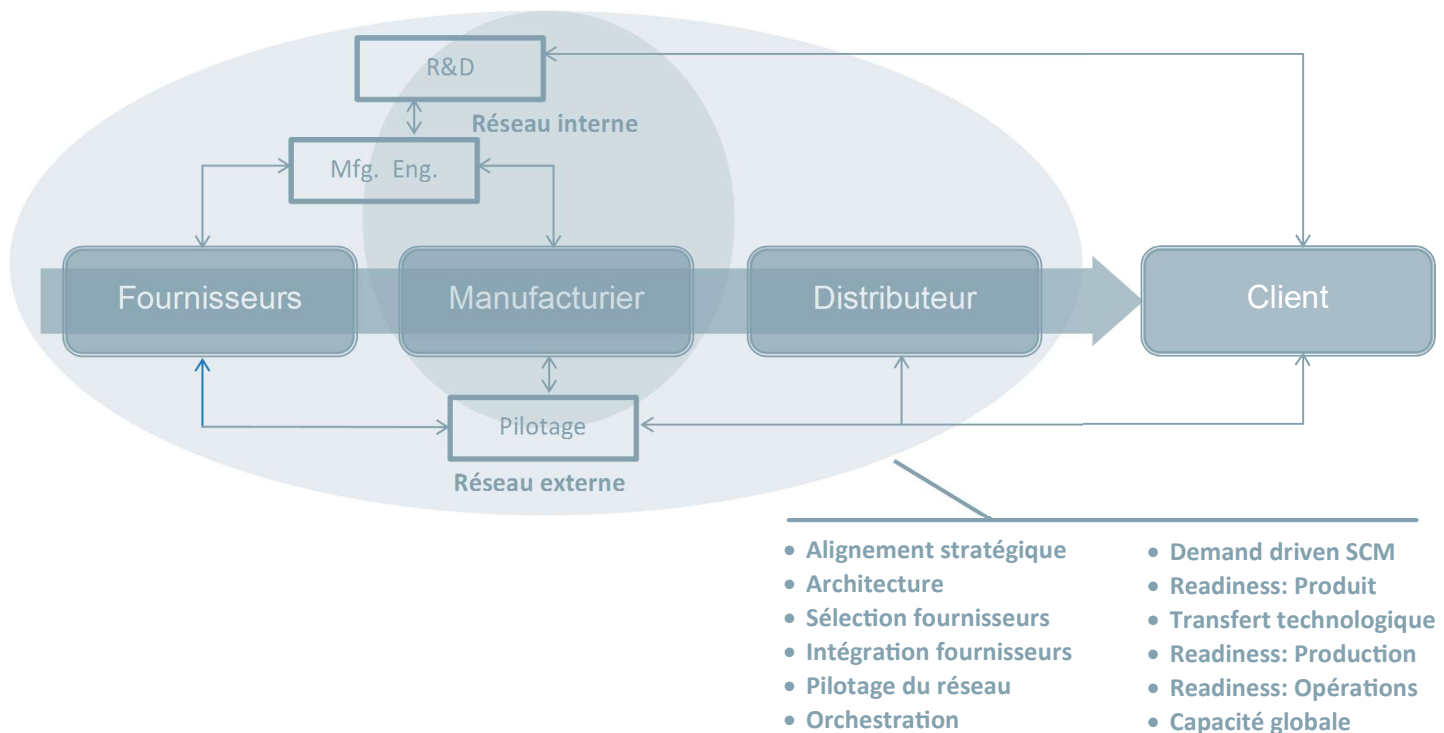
R&D

Réseau interne

Mfg. Eng.

Fournisseurs

Manufacturier

Distributeur

Client

Pilotage

Réseau externe

- Alignement stratégique
- Architecture
- Sélection fournisseurs
- Intégration fournisseurs
- Pilotage du réseau
- Orchestration

- Demand driven SCM
- Readiness: Produit
- Transfert technologique
- Readiness: Production
- Readiness: Opérations
- Capacité globale